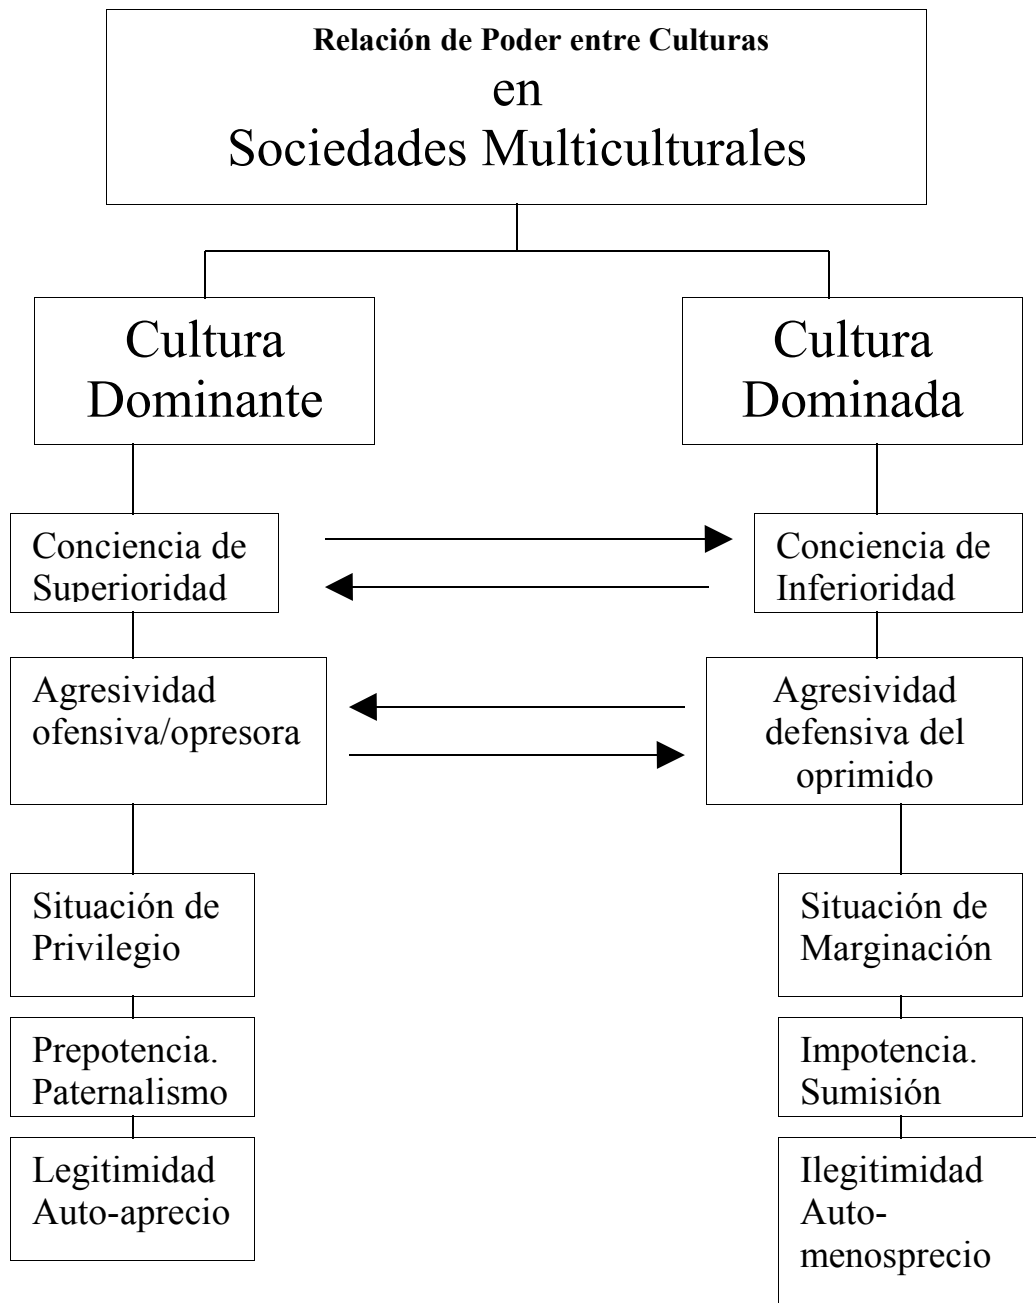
**Relación de Poder entre Culturas**
en
Sociedades Multiculturales

Cultura Dominante

Cultura Dominada

Conciencia de Superioridad

Conciencia de Inferioridad

Agresividad ofensiva/opresora

Agresividad defensiva del oprimido

Situación de Privilegio

Situación de Marginación

Prepotencia. Paternalismo

Impotencia. Sumisión

Legitimidad Auto-aprecio

Ilegitimidad Auto-menosprecio